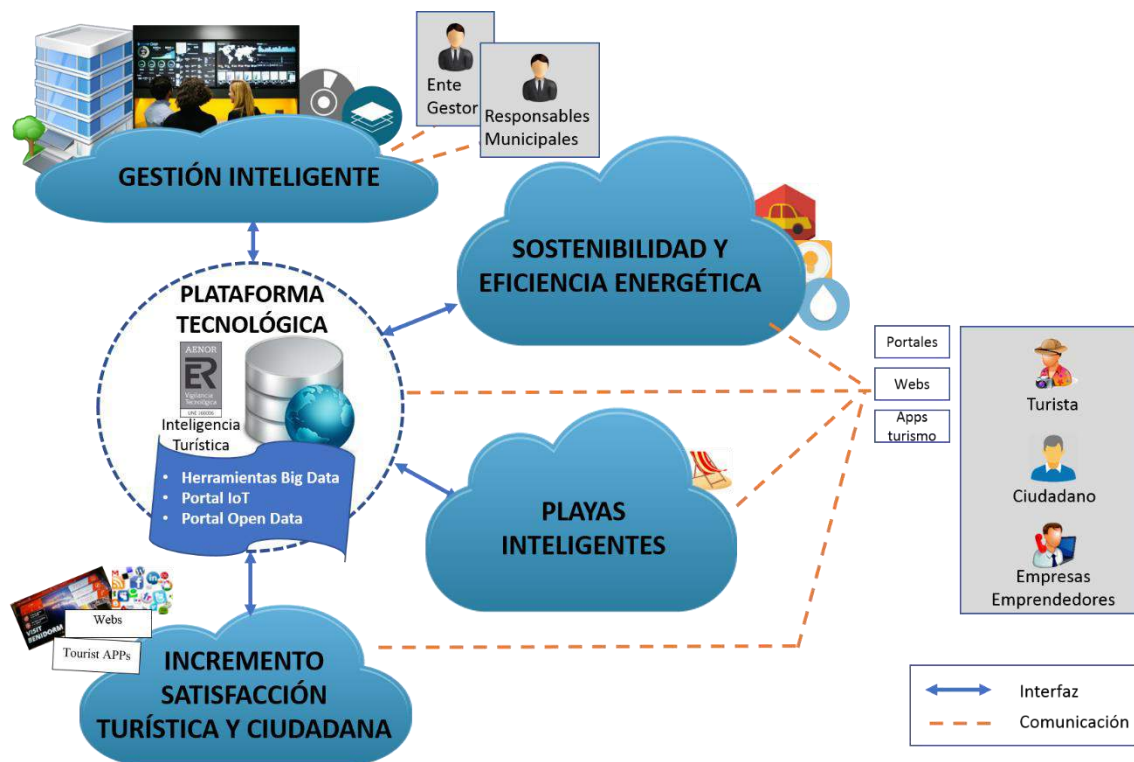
Ente Gestor

Responsables Municipales

GESTIÓN INTELIGENTE

SOSTENIBILIDAD Y EFICIENCIA ENERGÉTICA

PLATAFORMA TECNOLÓGICA

AENOR

ER

Vigilancia Tecnológica

UNE 166006

Inteligencia Turística

• Herramientas Big Data
• Portal IoT
• Portal Open Data

Portales

Webs

Apps turismo

Turista

Ciudadano

Empresas Emprendedores

PLAYAS INTELIGENTES

Webs

Tourist APPs

INCREMENTO SATISFACCIÓN TURÍSTICA Y CIUDADANA

Interfaz

Comunicación